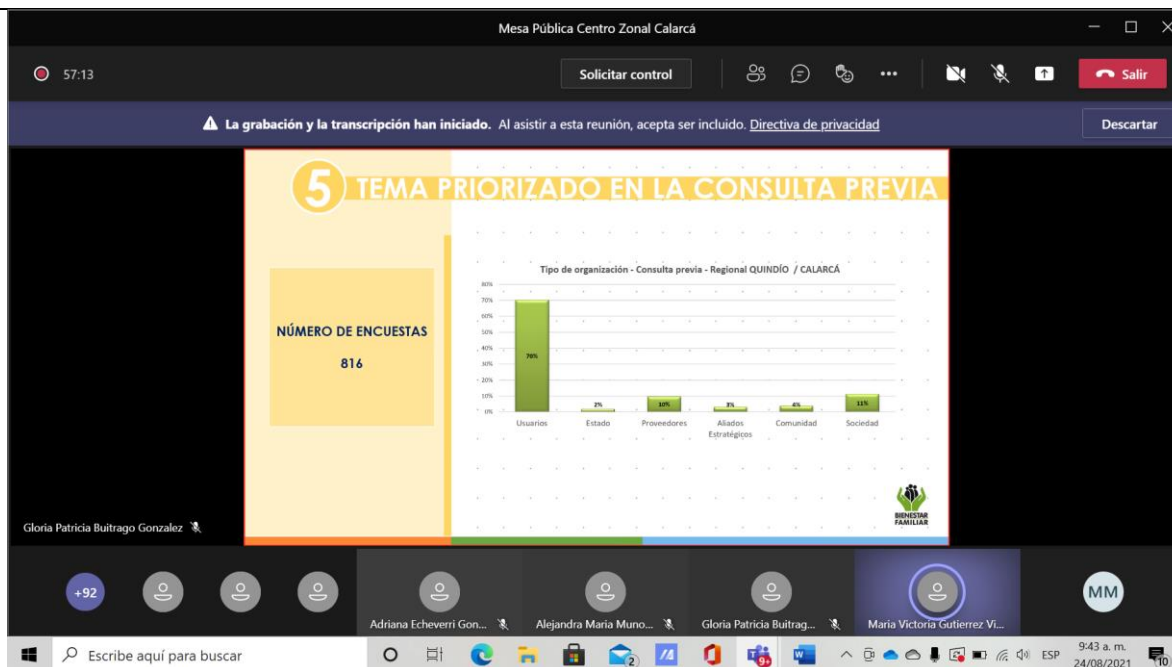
Mesa Pública Centro Zonal Calarcá

57:13

Solicitar control

Salir

La grabación y la transcripción han iniciado. Al asistir a esta reunión, acepta ser incluido. Directiva de privacidad

Descartar

5 TEMA PRIORIZADO EN LA CONSULTA PREVIA

NÚMERO DE ENCUESTAS

816

Tipo de organización - Consulta previa - Regional QUINDÍO / CALARCÁ

80%
70%
60%
50%
40%
30%
20%
10%
0%

70%
2%
10%
3%
4%
11%

Usuarios
Estado
Proveedores
Aliados Estratégicos
Comunidad
Sociedad

BIENESTAR FAMILIAR

Gloria Patricia Buitrago Gonzalez

+92

Adriana Echeverri Gon...

Alejandra Maria Muno...

Gloria Patricia Buitrag...

Maria Victoria Gutierrez Vi...

MM

Escribe aquí para buscar

ESP

9:43 a. m.
24/08/2021